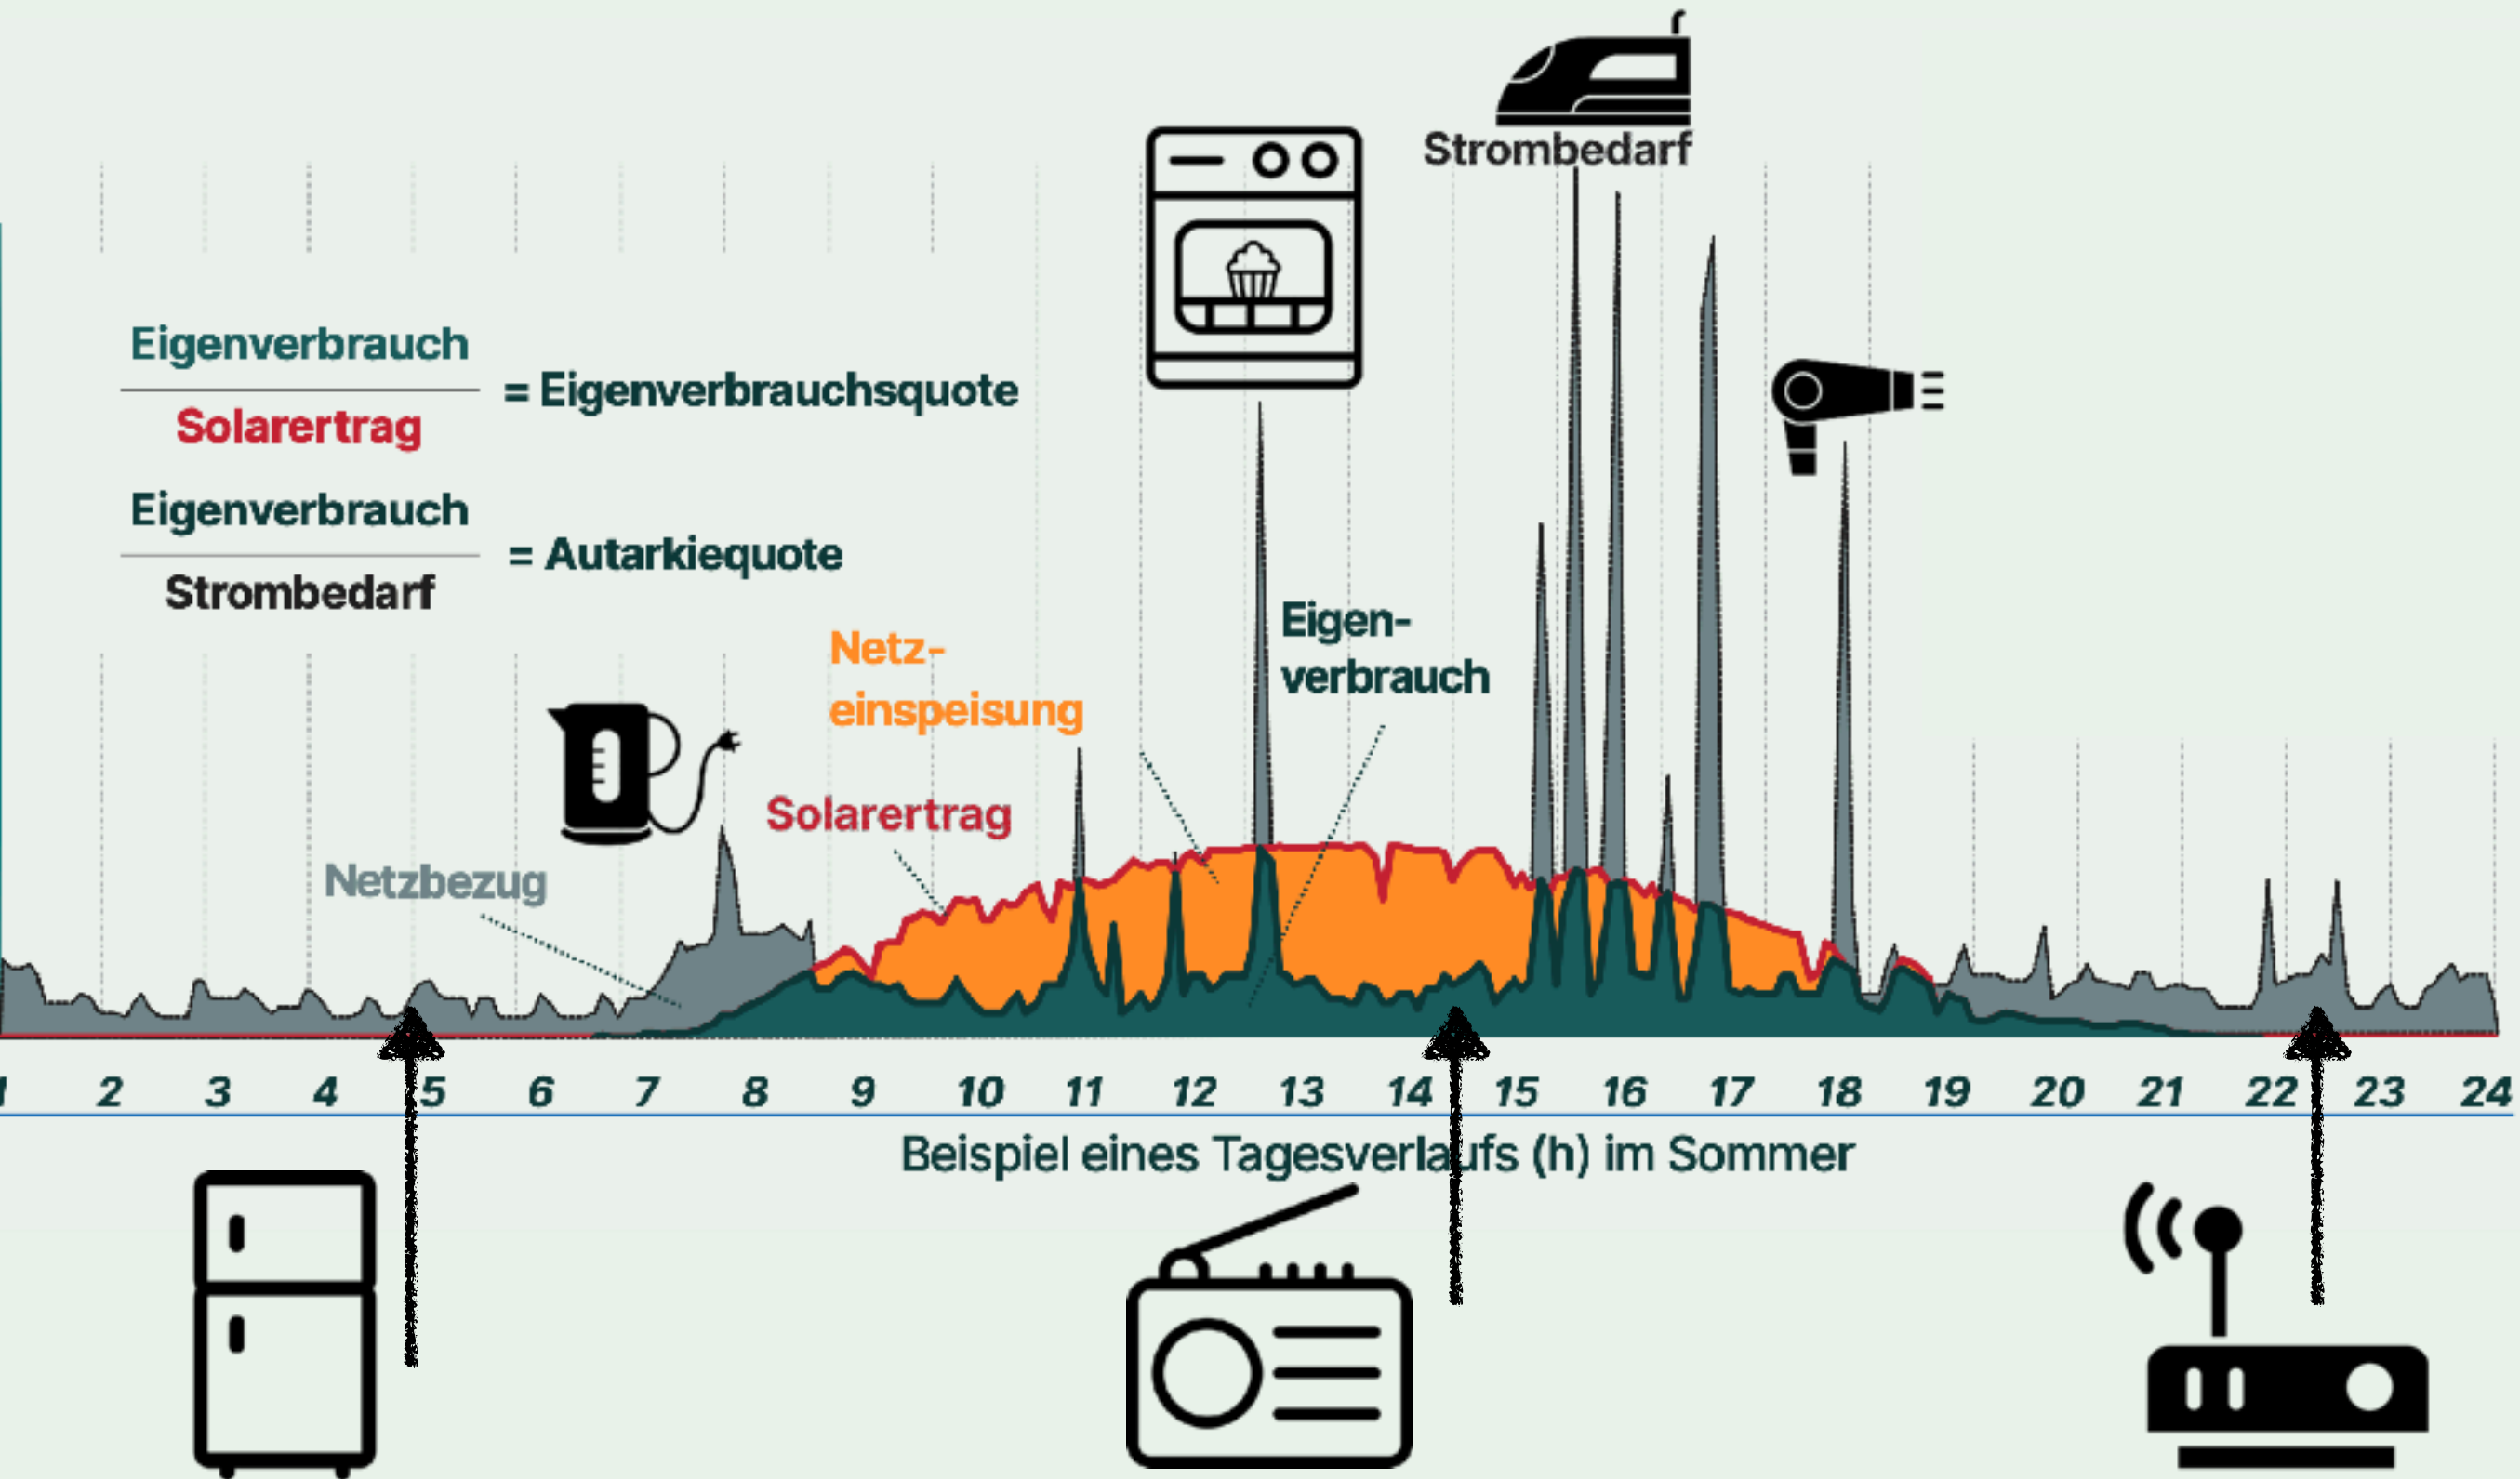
Strombedarf

$\frac{\text{Eigenverbrauch}}{\text{Solarertrag}}$ = Eigenverbrauchsquote

$\frac{\text{Eigenverbrauch}}{\text{Strombedarf}}$ = Autarkiequote

Netzeinspeisung

Eigenverbrauch

Solarertrag

Netzbezug

1 2 3 4 5 6 7 8 9 10 11 12 13 14 15 16 17 18 19 20 21 22 23 24

Beispiel eines Tagesverlaufs (h) im Sommer